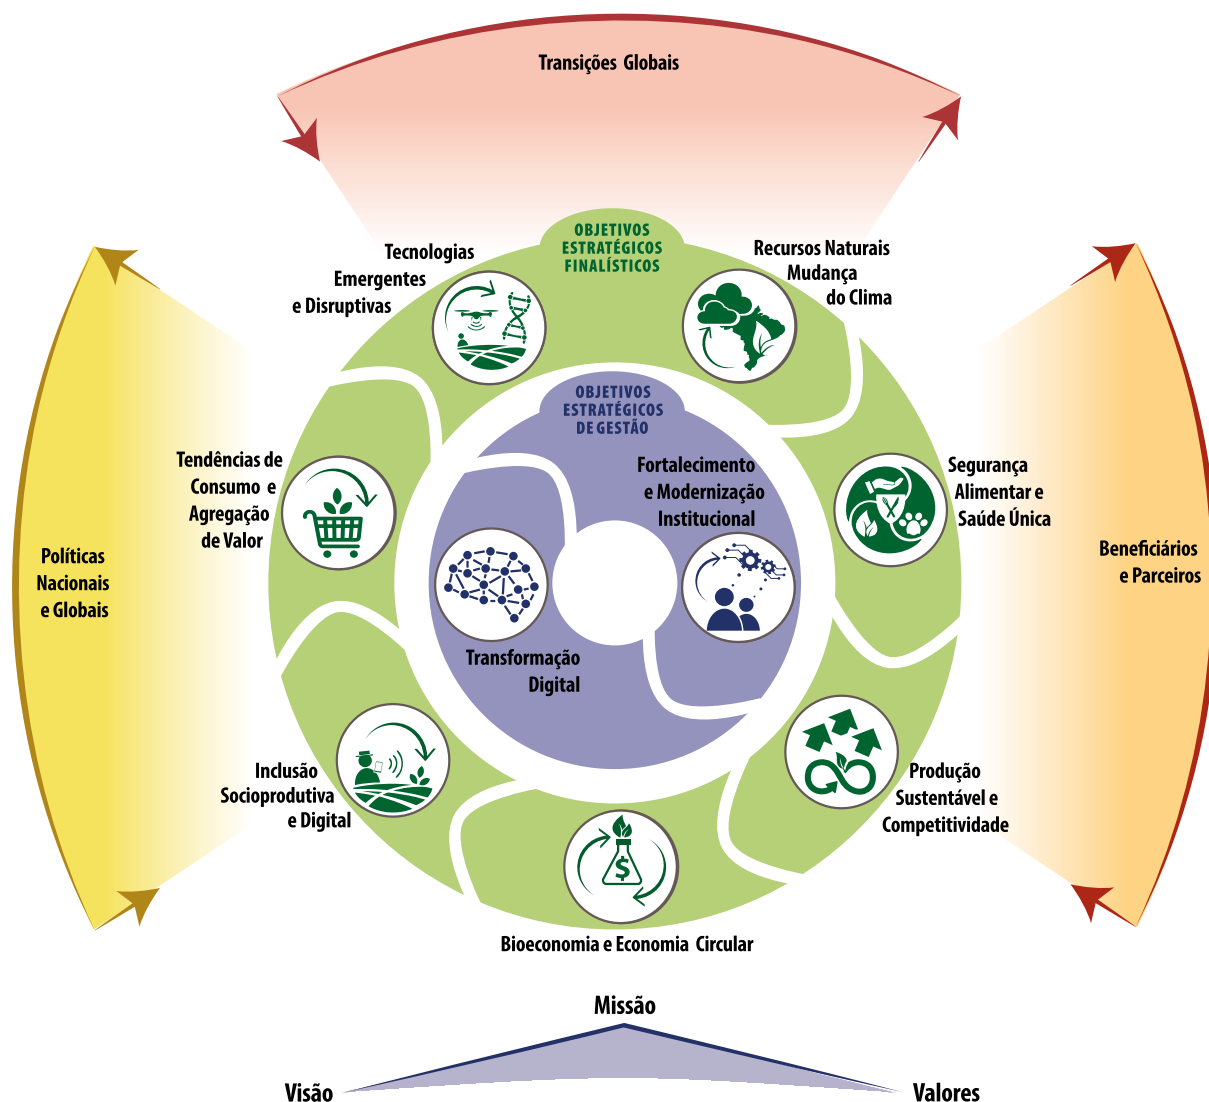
Transições Globais

OBJETIVOS ESTRATÉGICOS FINALÍSTICOS

Tecnologias Emergentes e Disruptivas

Recursos Naturais Mudança do Clima

Políticas Nacionais e Globais

Beneficiários e Parceiros

Tendências de Consumo e Agregação de Valor

OBJETIVOS ESTRATÉGICOS DE GESTÃO

Fortalecimento e Modernização Institucional

Segurança Alimentar e Saúde Única

Transformação Digital

Inclusão Socioprodutiva e Digital

Produção Sustentável e Competitividade

Bioeconomia e Economia Circular

Missão

Visão

Valores